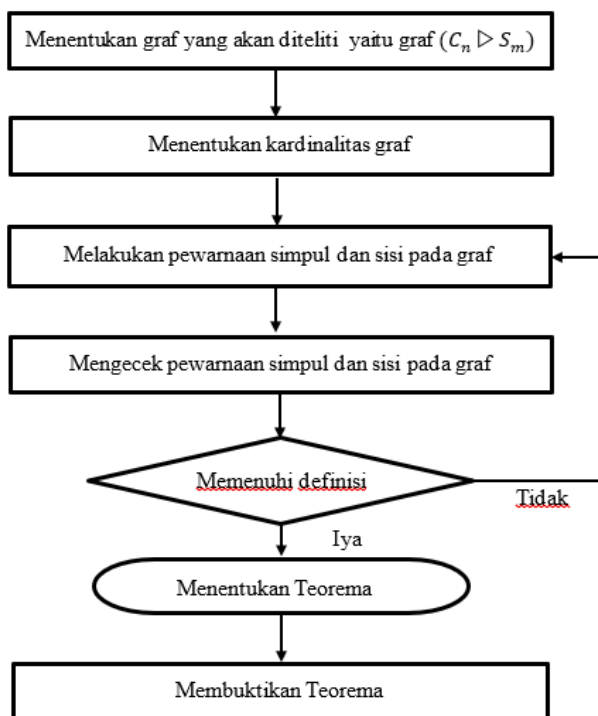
Menentukan graf yang akan diteliti yaitu graf $(C_n \rhd S_m)$

Menentukan kardinalitas graf

Melakukan pewarnaan simpul dan sisi pada graf

Mengecek pewarnaan simpul dan sisi pada graf

Memenuhi definisi

Tidak

Iya

Menentukan Teorema

Membuktikan Teorema